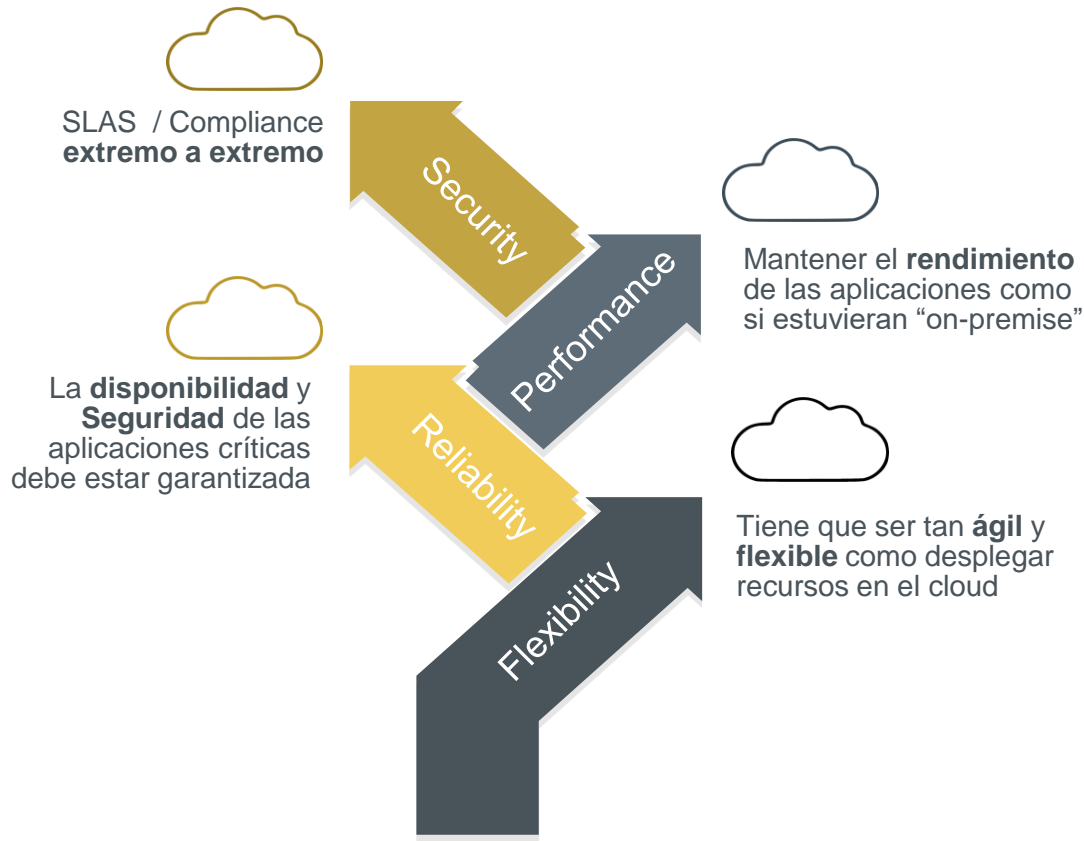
SLAS / Compliance
extremo a extremo

Security

Mantener el rendimiento de las aplicaciones como si estuvieran “on-premise”

Performance

La disponibilidad y Seguridad de las aplicaciones críticas debe estar garantizada

Reliability

Tiene que ser tan ágil y flexible como desplegar recursos en el cloud

Flexibility